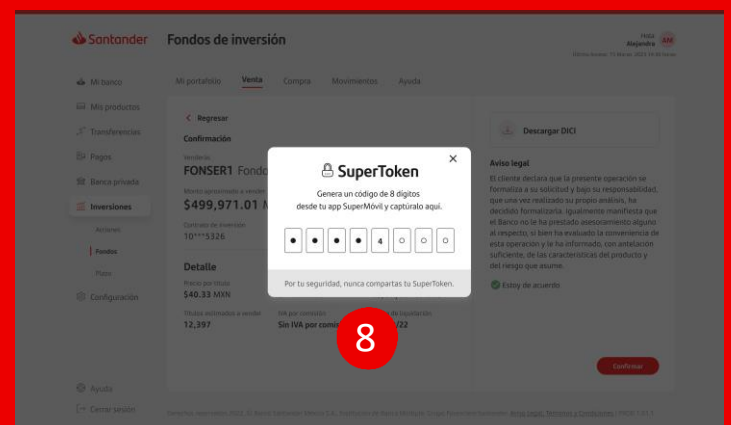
Santander

Fondos de inversión

Hola
Alejandra
AM
Último Acceso: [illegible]

Mi banco
Mis productos
Transferencias
Pagos
Banca privada
Inversiones
Acciones
Fondos
Plazo
Configuración

Mi portafolio
Venta
Compra
Movimientos
Ayuda

Regresar
Confirmación

Vendiendo
FONSER1 Fondo

Monto aproximado a vender
$499,971.01 M

Contrato de inversión
10***5326

Detalle

Precio por título
$40.33 MXN

Títulos estimados a vender
12,397

IVA por comisión
Sin IVA por comi

/22

Descargar DICI

Aviso legal
El cliente declara que la presente operación se formaliza a su solicitud y bajo su responsabilidad, que una vez realizado su propio análisis, ha decidido formalizarla. Igualmente manifiesta que el Banco no le ha prestado asesoramiento alguno al respecto, si bien ha evaluado la conveniencia de esta operación y le ha informado, con antelación suficiente, de las características del producto y del riesgo que asume.

Estoy de acuerdo

Confirmar

SuperToken
Genera un código de 8 dígitos desde tu app SuperMóvil y captúralo aquí.

● ● ● ● 4 ○ ○ ○

Por tu seguridad, nunca compartas tu SuperToken.

8

Ayuda
Cerrar sesión

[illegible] Aviso Legal, Términos y Condiciones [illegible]